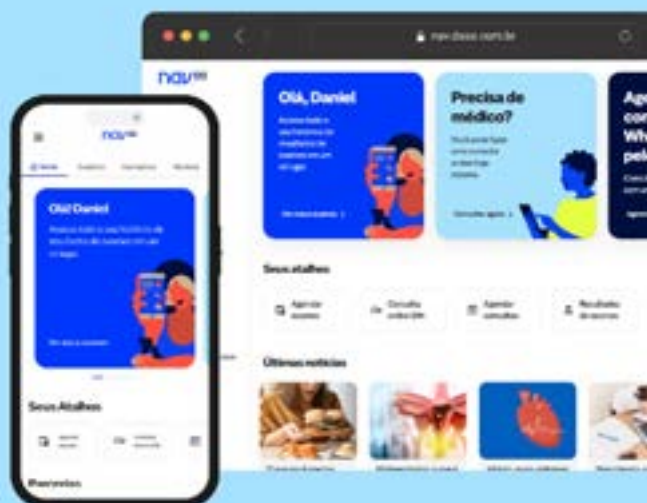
nav.dasa.com.br

nav

Olá, Daniel

Precisa de médico?

Age
con
Wh
pel

Seus atalhos

Agendar exames

Consulta online 24h

Agendar consultas

Resultados de exames

Últimas notícias

nav

Olá Daniel

Seus Atalhos

Parceiros